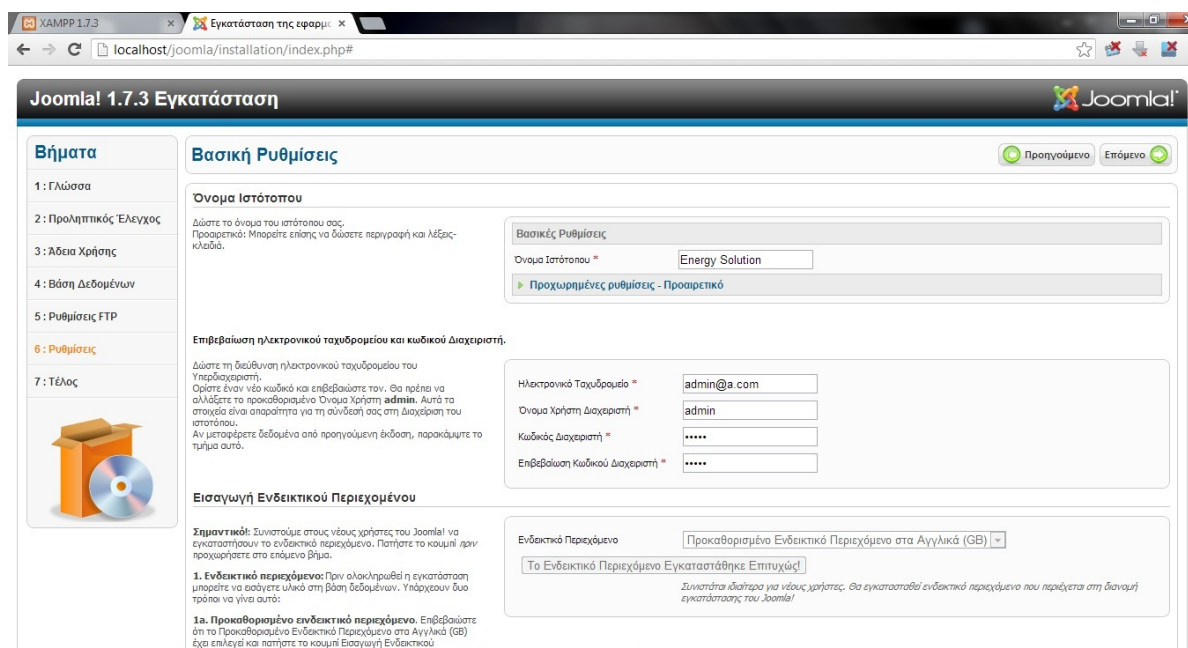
XAMPP 1.7.3 ×
Εγκατάσταση της εφαρμο ×
localhost/joomla/installation/index.php#

Joomla! 1.7.3 Εγκατάσταση
Joomla!

Βήματα
1 : Γλώσσα
2 : Προληπτικός Έλεγχος
3 : Άδεια Χρήσης
4 : Βάση Δεδομένων
5 : Ρυθμίσεις FTP
6 : Ρυθμίσεις
7 : Τέλος

Βασική Ρυθμίσεις
Προηγούμενο
Επόμενο

Όνομα Ιστότοπου

Δώστε το όνομα του ιστότοπου σας.
Προαιρετικό: Μπορείτε επίσης να δώσετε περιγραφή και λέξεις-κλειδιά.

Βασικές Ρυθμίσεις
Όνομα Ιστότοπου * Energy Solution
Προχωρημένες ρυθμίσεις - Προαιρετικό

Επιβεβαίωση ηλεκτρονικού ταχυδρομείου και κωδικού Διαχειριστή.

Δώστε τη διεύθυνση ηλεκτρονικού ταχυδρομείου του Υπερδιαχειριστή.
Ορίστε έναν νέο κωδικό και επιβεβαιώστε τον. Θα πρέπει να αλλάξετε το προκαθορισμένο Όνομα Χρήστη **admin**. Αυτά τα στοιχεία είναι απαραίτητα για τη σύνδεσή σας στη Διαχείριση του ιστότοπου.
Αν μεταφέρετε δεδομένα από προηγούμενη έκδοση, παρακάμψτε το τμήμα αυτό.

Ηλεκτρονικό Ταχυδρομείο * admin@a.com
Όνομα Χρήστη Διαχειριστή * admin
Κωδικός Διαχειριστή * •••••
Επιβεβαίωση Κωδικού Διαχειριστή * •••••

Εισαγωγή Ενδεικτικού Περιεχομένου

**Σημαντικό!**: Συνιστούμε στους νέους χρήστες του Joomla! να εγκαταστήσουν το ενδεικτικό περιεχόμενο. Πατήστε το κουμπί πριν προχωρήσετε στο επόμενο βήμα.

**1. Ενδεικτικό περιεχόμενο:** Πριν ολοκληρωθεί η εγκατάσταση μπορείτε να εισάγετε υλικό στη βάση δεδομένων. Υπάρχουν δυο τρόποι να γίνει αυτό:

**1a. Προκαθορισμένο ενδεικτικό περιεχόμενο.** Επιβεβαιώστε ότι το Προκαθορισμένο Ενδεικτικό Περιεχόμενο στα Αγγλικά (GB) έχει επιλεγεί και πατήστε το κουμπί Εισαγωγή Ενδεικτικού

Ενδεικτικό Περιεχόμενο
Προκαθορισμένο Ενδεικτικό Περιεχόμενο στα Αγγλικά (GB)
Το Ενδεικτικό Περιεχόμενο Εγκαταστάθηκε Επιτυχώς!
Συνιστάται ιδιαίτερα για νέους χρήστες. Θα εγκατασταθεί ενδεικτικό περιεχόμενο που περιέχεται στη διανομή εγκατάστασης του Joomla!